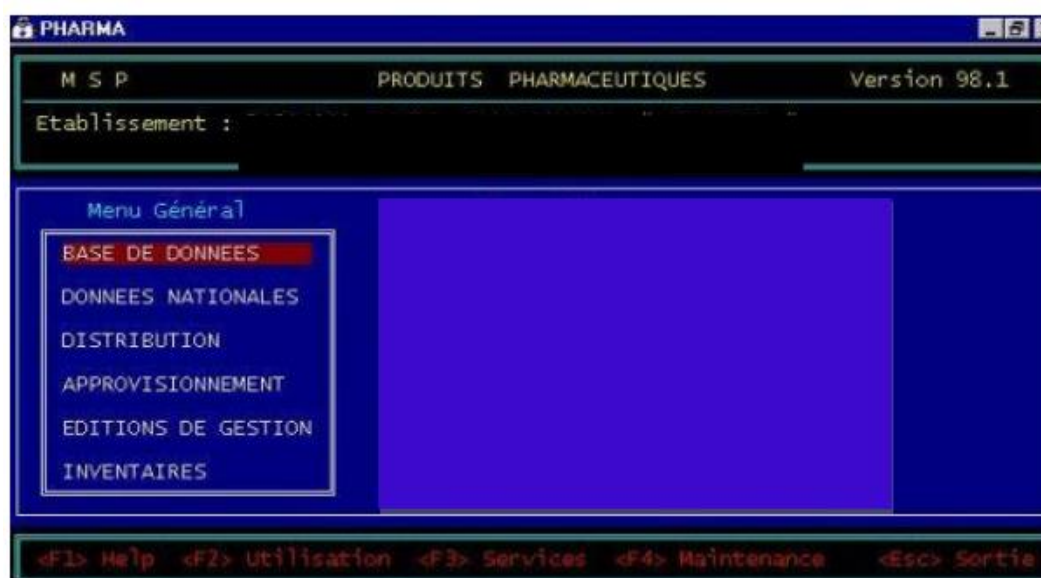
PHARMA

M S P PRODUITS PHARMACEUTIQUES Version 98.1

Etablissement : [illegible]

Menu Général

BASE DE DONNEES

DONNEES NATIONALES

DISTRIBUTION

APPROVISIONNEMENT

EDITIONS DE GESTION

INVENTAIRES

<F1> Help <F2> Utilisation <F3> Services <F4> Maintenance <Esc> Sortie